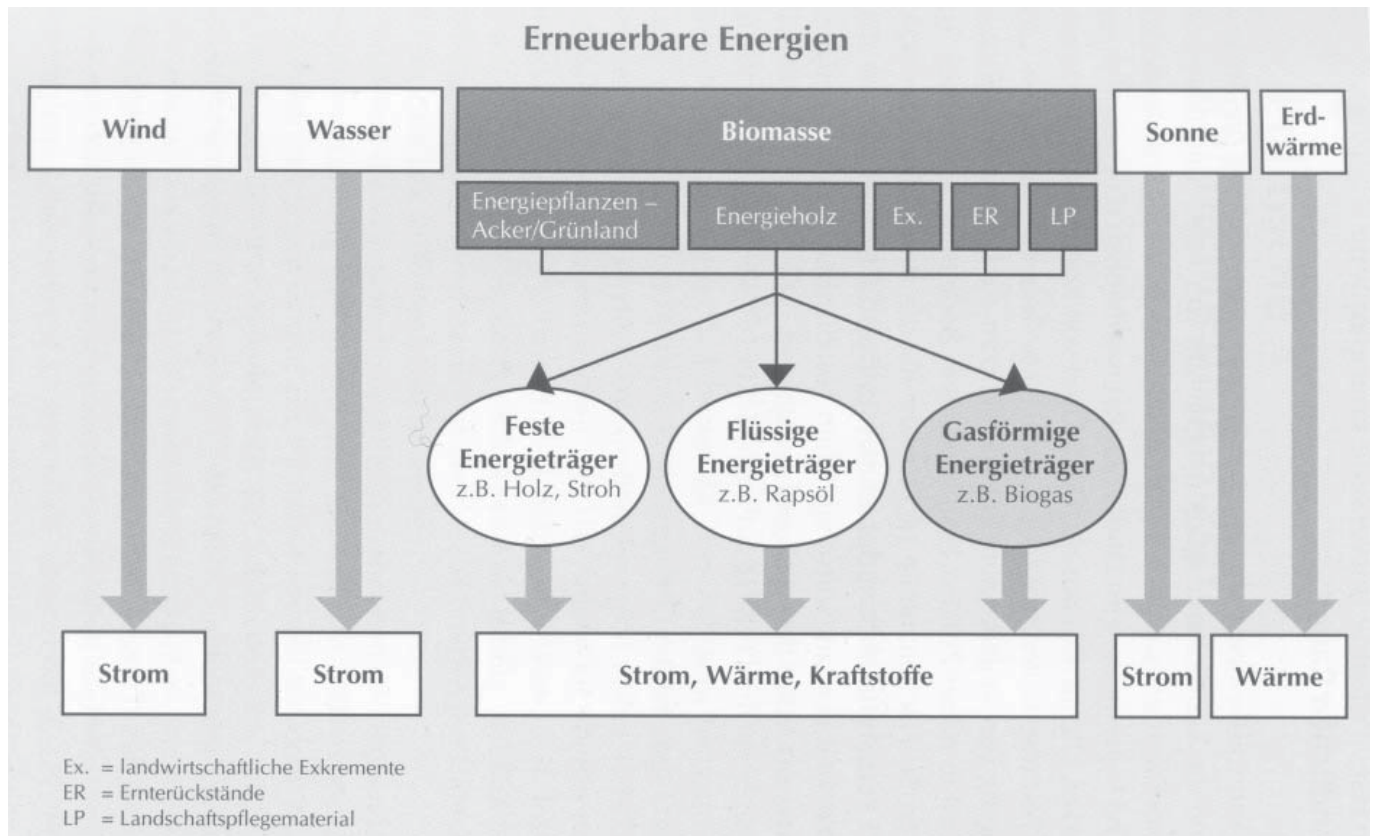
Erneuerbare Energien

Wind

Wasser

Biomasse

Energiepflanzen – Acker/Grünland

Energieholz

Ex.

ER

LP

Sonne

Erdwärme

Feste Energieträger z.B. Holz, Stroh

Flüssige Energieträger z.B. Rapsöl

Gasförmige Energieträger z.B. Biogas

Strom

Strom

Strom, Wärme, Kraftstoffe

Strom

Wärme

Ex. = landwirtschaftliche Exkremente
ER = Ernterückstände
LP = Landschaftspflegematerial